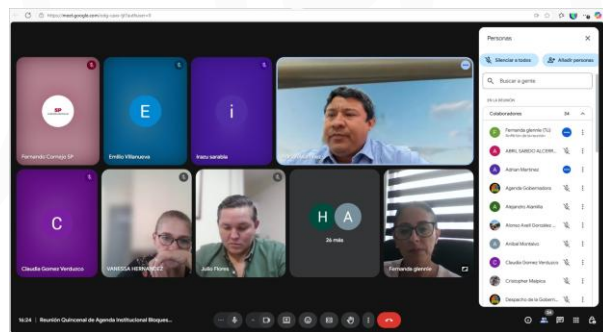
https://meet.google.com/xdg-ueor-tjf?authuser=0

Fernando Cornejo SP

E
Emilio Villanueva

i
inasu sarabia

C
Claudia Gomez Verduzco

VANESSA HERNANDEZ

Julio Flores

H A
26 más

Fernanda glenmle

Personas

Silenciar a todos

Añadir personas

Buscar a gente

EN LA REUNIÓN

Colaboradores 34

Fernanda glenmle (Tú)
Anfitrión de la reunión

ABRIL SABIDO ALCERR...

Adrian Martinez

Agenda Gobernadora

Alejandro Aranda

Alonso Axel Gonzalez ...

Anibal Montalvo

Claudia Gomez Verduzco

Cristopher Malpica

Despacho de la Gobern...

16:24 | Reunión Quincenal de Agenda Institucional Bloques...

34